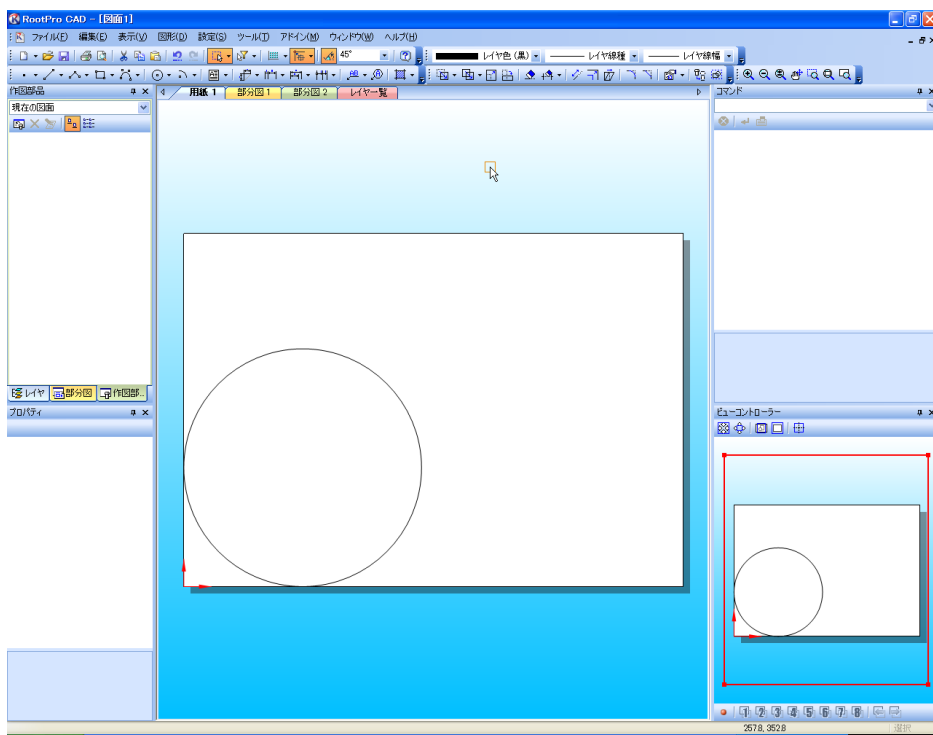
RootPro CAD - [図面1]

ファイル(F) 編集(E) 表示(V) 図形(G) 設定(S) ツール(T) アドイン(M) ウィンドウ(W) ヘルプ(H)

45°

レイヤ色 (黒)
レイヤ線種
レイヤ線幅

作図部品
現在の図面

用紙 1
部分図 1
部分図 2
レイヤ一覧

コマンド

レイヤ
部分図
作図部...

プロパティ

ビューコントローラー

1 2 3 4 5 6 7 8

257.8, 352.8
選択